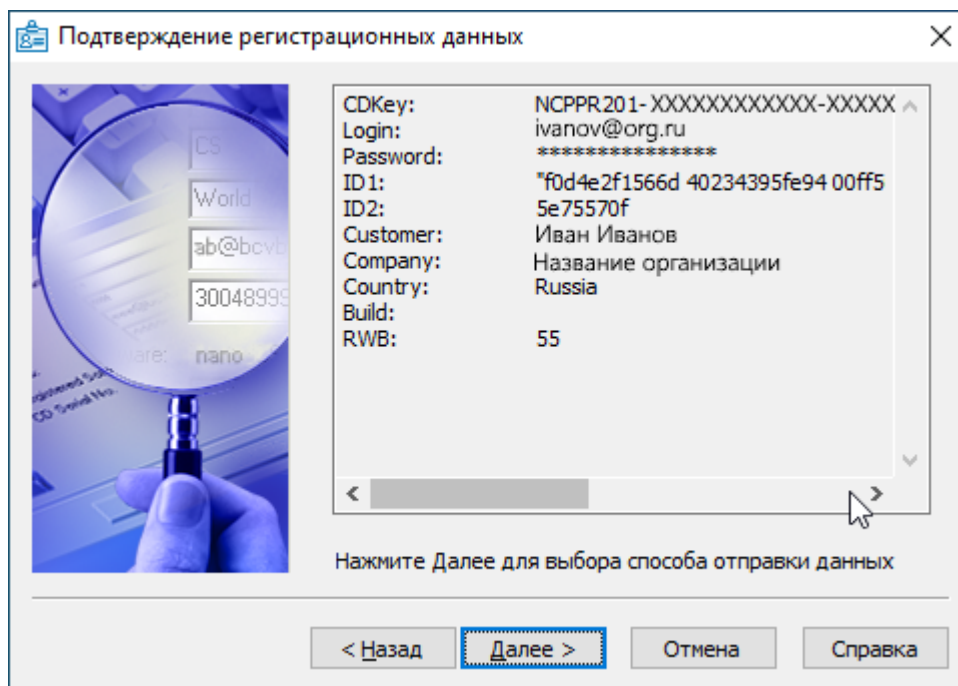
Подтверждение регистрационных данных

CS
World
ab@bcvb
30048999
nano
Registered S
CD Serial No.

| | |
|---|---|
| CDKey: | NCPPR201-XXXXXXXXXXX-XXXXX |
| Login: | ivanov@org.ru |
| Password: | **************** |
| ID1: | "f0d4e2f1566d 40234395fe94 00ff5 |
| ID2: | 5e75570f |
| Customer: | Иван Иванов |
| Company: | Название организации |
| Country: | Russia |
| Build: | |
| RWB: | 55 |

Нажмите Далее для выбора способа отправки данных

< Назад
Далее >
Отмена
Справка